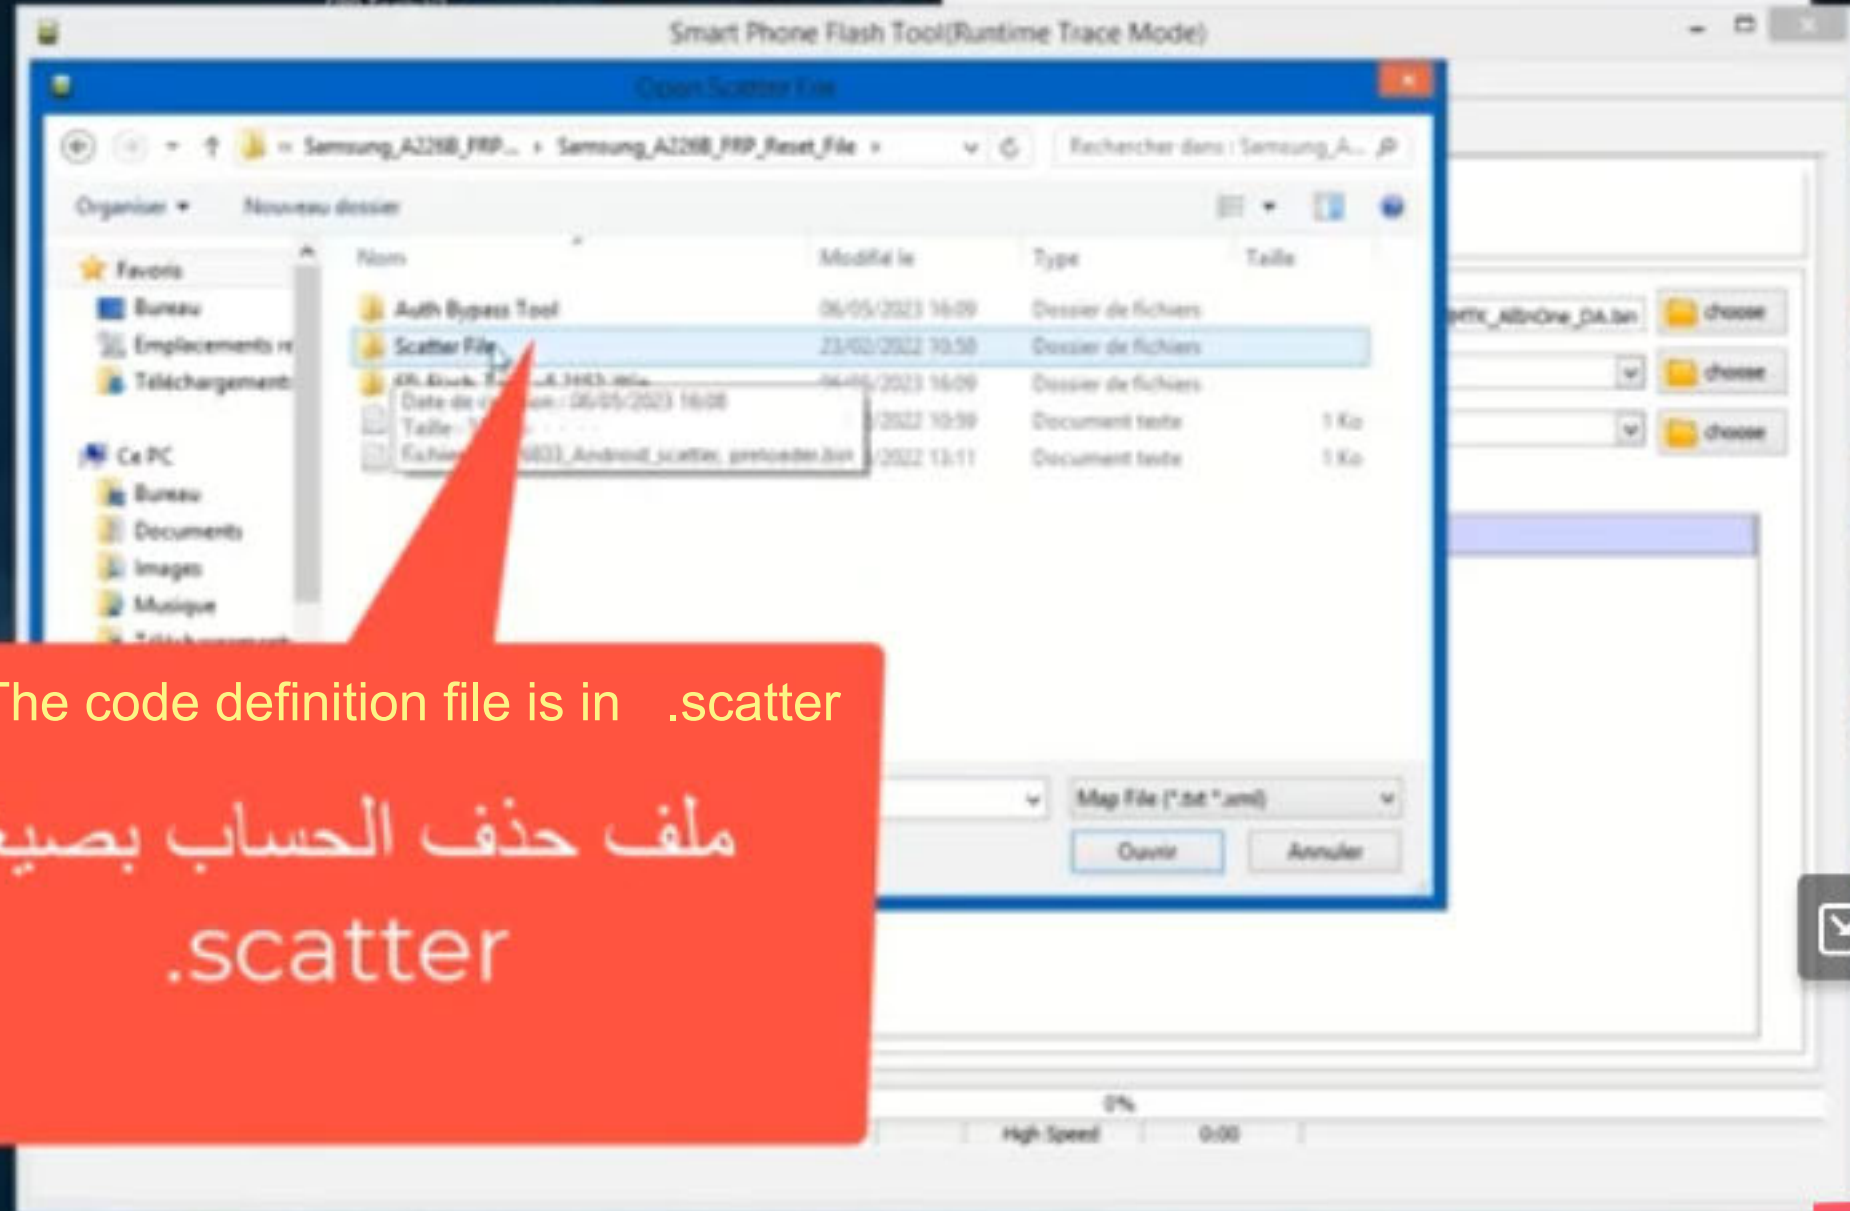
Smart Phone Flash Tool(Runtime Trace Mode)

Open Scatter File

Samsung_A226B_FRP... › Samsung_A226B_FRP_Reset_File ›

Rechercher dans : Samsung_A...

Organiser ▾ Nouveau dossier

Favoris
Bureau
Emplacements r
Téléchargement

Ce PC
Bureau
Documents
Images
Musique
Téléchargements

| Nom | Modifié le | Type | Taille |
|---|---|---|---|
| Auth Bypass Tool | 06/05/2023 16:09 | Dossier de fichiers | |
| Scatter File | 23/02/2022 10:58 | Dossier de fichiers | |
| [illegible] | 06/05/2023 16:09 | Dossier de fichiers | |
| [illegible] | /2022 10:59 | Document texte | 1 Ko |
| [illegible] | /2022 13:11 | Document texte | 1 Ko |

Date de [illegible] : 06/05/2023 16:08
Taille : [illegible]
Fichiers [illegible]6833_Android_scatter, preloader.bin

MTK_AllInOne_DA.bin
choose
choose
choose

Map File (*.txt *.xml)
Ouvrir
Annuler

0%
High Speed
0:00

The code definition file is in .scatter

ملف حذف الحساب بصيغ

.scatter